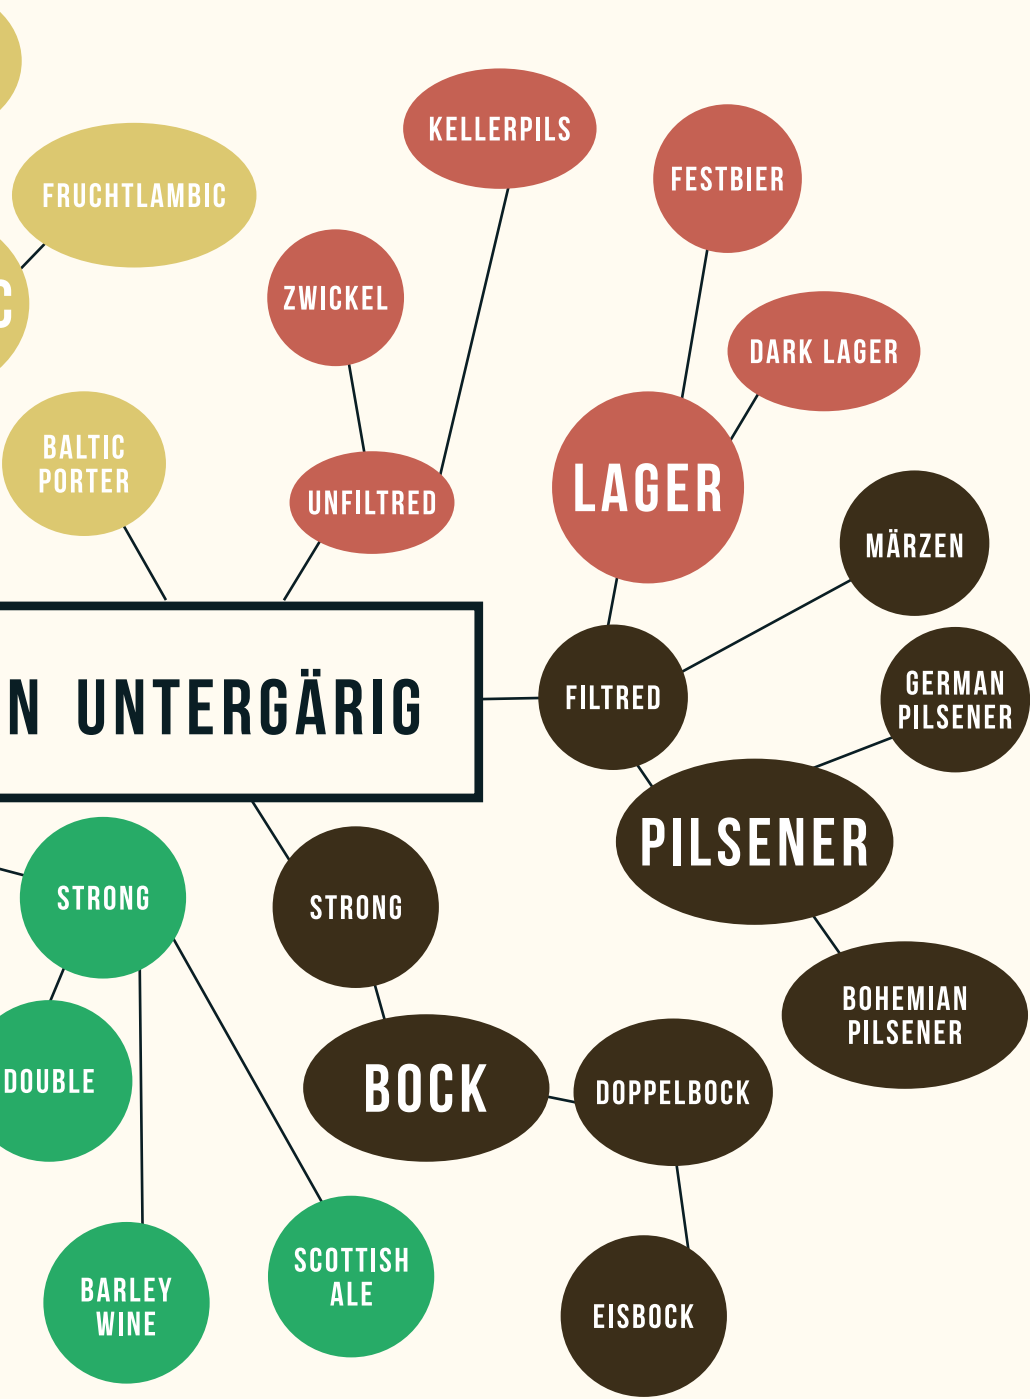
FRUCHTLAMBIC
C
KELLERPILS
FESTBIER
ZWICKEL
DARK LAGER
BALTIC PORTER
UNFILTRED
LAGER
MÄRZEN
N UNTERGÄRIG
FILTRED
GERMAN PILSENER
PILSENER
STRONG
STRONG
BOHEMIAN PILSENER
DOUBLE
BOCK
DOPPELBOCK
BARLEY WINE
SCOTTISH ALE
EISBOCK